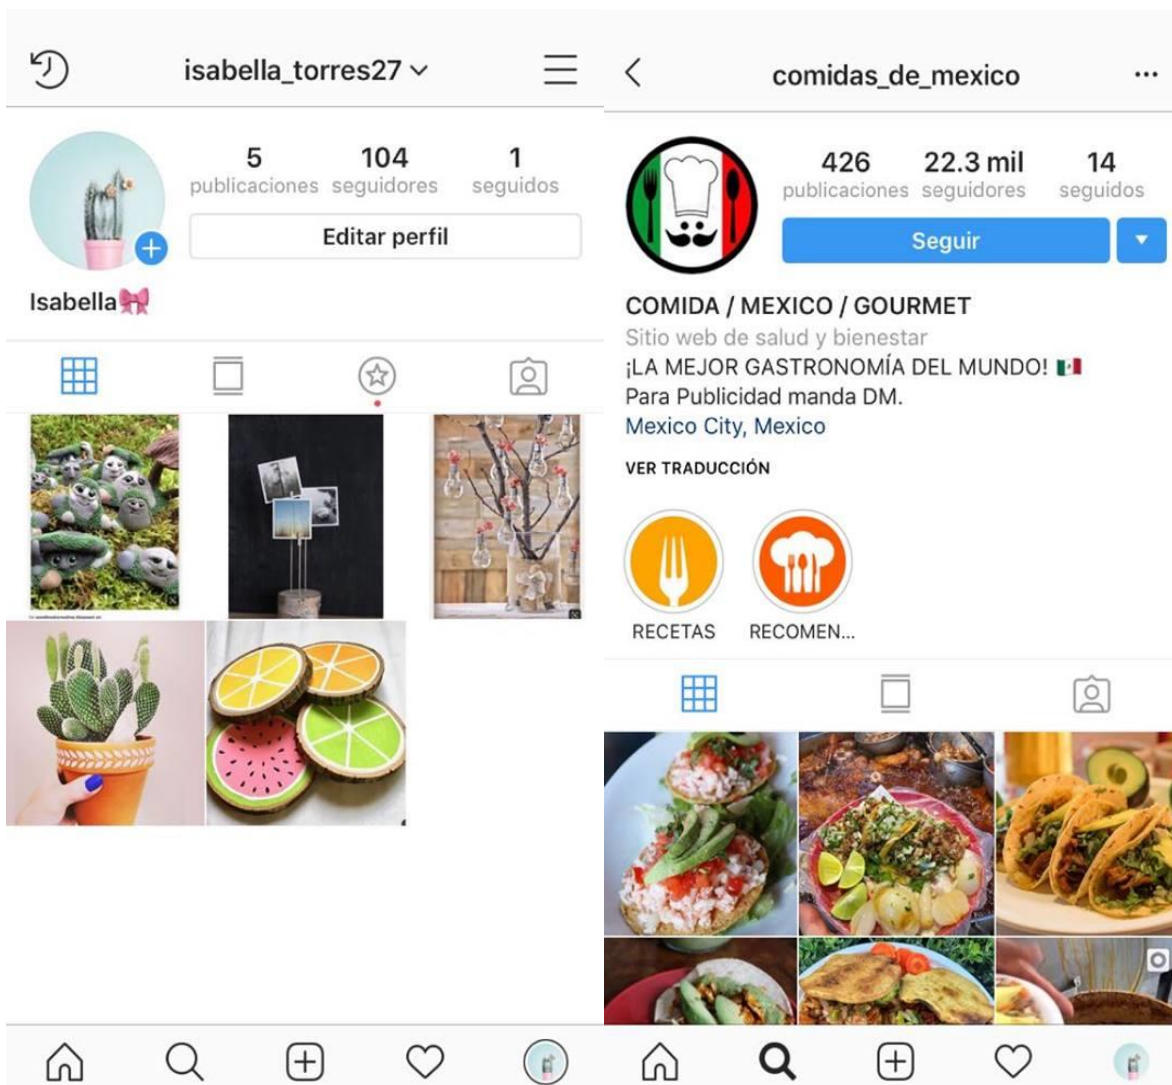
isabella_torres27

5 publicaciones
104 seguidores
1 seguidos

Editar perfil

Isabella🎀

comidas_de_mexico

426 publicaciones
22.3 mil seguidores
14 seguidos

Seguir

COMIDA / MEXICO / GOURMET
Sitio web de salud y bienestar
¡LA MEJOR GASTRONOMÍA DEL MUNDO! 🇲🇽
Para Publicidad manda DM.
Mexico City, Mexico

VER TRADUCCIÓN

RECETAS
RECOMEN...